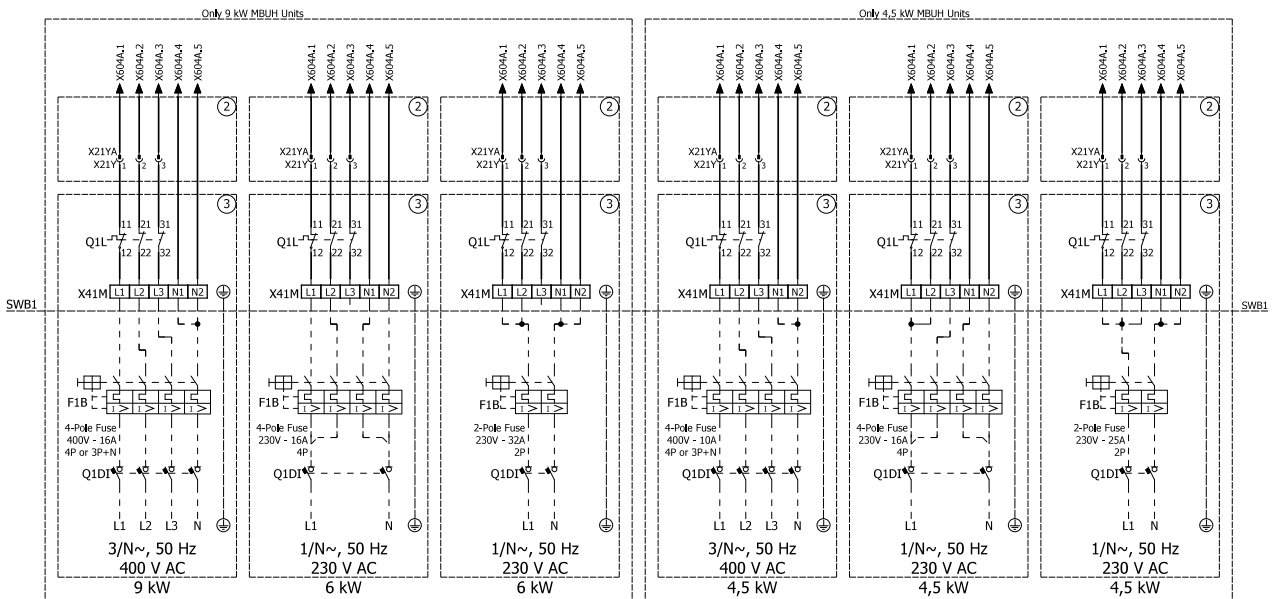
Only 9 kW MBUH Units

Only 4,5 kW MBUH Units

X604A.1 X604A.2 X604A.3 X604A.4 X604A.5
2
X21YA
X21Y 1 2 3
3
11 21 31
Q1L
12 22 32
X41M L1 L2 L3 N1 N2
SWB1
F1B
4-Pole Fuse
400V - 16A
4P or 3P+N
Q1DI
L1 L2 L3 N
3/N~, 50 Hz
400 V AC
9 kW

X604A.1 X604A.2 X604A.3 X604A.4 X604A.5
2
X21YA
X21Y 1 2 3
3
11 21 31
Q1L
12 22 32
X41M L1 L2 L3 N1 N2
F1B
4-Pole Fuse
230V - 16A
4P
Q1DI
L1 N
1/N~, 50 Hz
230 V AC
6 kW

X604A.1 X604A.2 X604A.3 X604A.4 X604A.5
2
X21YA
X21Y 1 2 3
3
11 21 31
Q1L
12 22 32
X41M L1 L2 L3 N1 N2
F1B
2-Pole Fuse
230V - 32A
2P
Q1DI
L1 N
1/N~, 50 Hz
230 V AC
6 kW

X604A.1 X604A.2 X604A.3 X604A.4 X604A.5
2
X21YA
X21Y 1 2 3
3
11 21 31
Q1L
12 22 32
X41M L1 L2 L3 N1 N2
F1B
4-Pole Fuse
400V - 10A
4P or 3P+N
Q1DI
L1 L2 L3 N
3/N~, 50 Hz
400 V AC
4,5 kW

X604A.1 X604A.2 X604A.3 X604A.4 X604A.5
2
X21YA
X21Y 1 2 3
3
11 21 31
Q1L
12 22 32
X41M L1 L2 L3 N1 N2
F1B
4-Pole Fuse
230V - 16A
4P
Q1DI
L1 N
1/N~, 50 Hz
230 V AC
4,5 kW

X604A.1 X604A.2 X604A.3 X604A.4 X604A.5
2
X21YA
X21Y 1 2 3
3
11 21 31
Q1L
12 22 32
X41M L1 L2 L3 N1 N2
SWB1
F1B
2-Pole Fuse
230V - 25A
2P
Q1DI
L1 N
1/N~, 50 Hz
230 V AC
4,5 kW